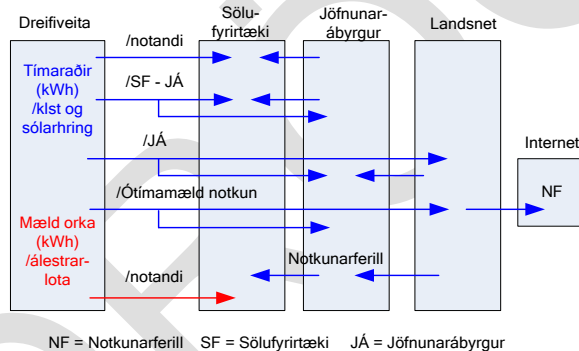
Dreifiveita

Sölu-fyrirtæki

Jöfnunar-ábyrgur

Landsnet

Tímaraðir (kWh) /klst og sólarhring

/notandi

/SF - JÁ

/JÁ

Internet

NF

/Ótímamæld notkun

Mæld orka (kWh) /álestrar-lota

Notkunarferill

/notandi

NF = Notkunarferill SF = Sölufyrirtæki JÁ = Jöfnunarábyrgur